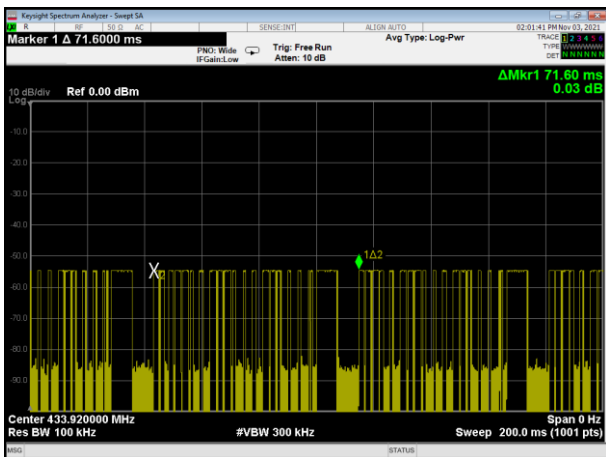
Keysight Spectrum Analyzer - Swept SA
R RF 50 Ω AC SENSE:INT ALIGN AUTO 02:01:41 PM Nov 03, 2021
Marker 1 Δ 71.6000 ms
PNO: Wide
IFGain:Low
Trig: Free Run
Atten: 10 dB
Avg Type: Log-Pwr
TRACE 1 2 3 4 5 6
TYPE WWWWWW
DET N N N N N N
ΔMkr1 71.60 ms
0.03 dB
10 dB/div Ref 0.00 dBm
Log
-10.0
-20.0
-30.0
-40.0
-50.0
-60.0
-70.0
-80.0
-90.0
X2
1Δ2
Center 433.920000 MHz
Res BW 100 kHz
#VBW 300 kHz
Span 0 Hz
Sweep 200.0 ms (1001 pts)
MSG
STATUS